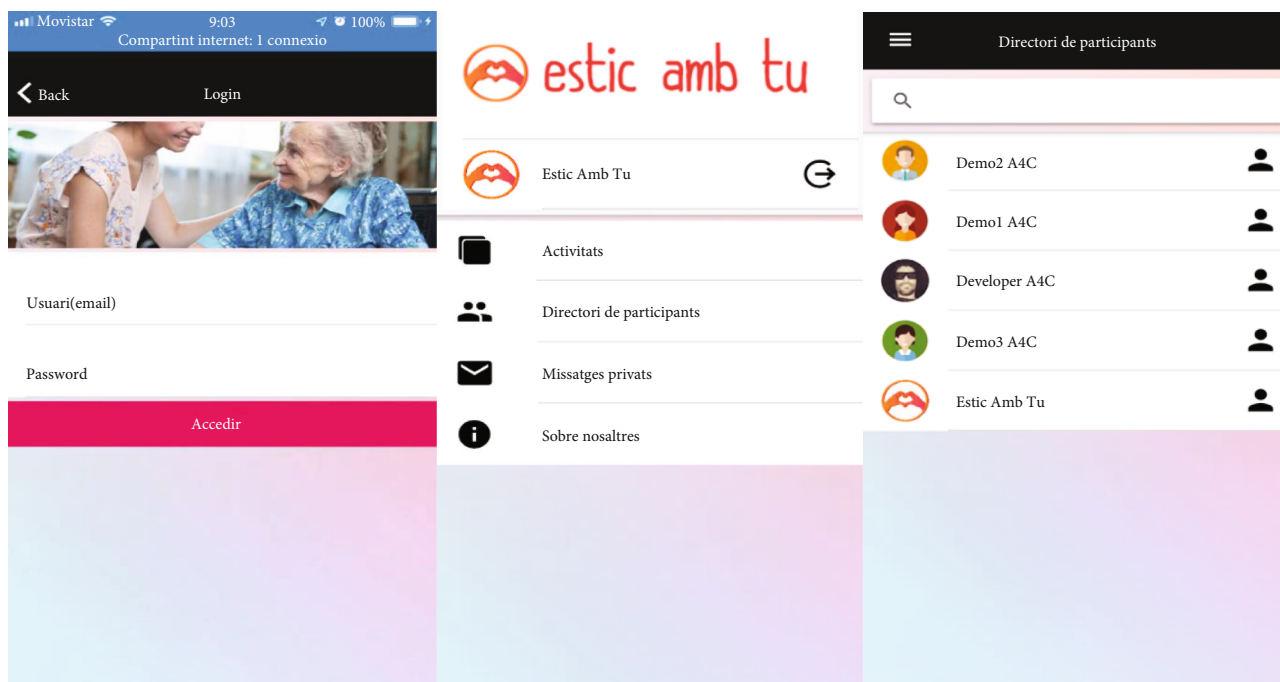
Movistar 9:03 100%
Compartint internet: 1 connexio

Back Login

Usuari(email)

Password

Accedir

estic amb tu

Estic Amb Tu

Activitats

Directori de participants

Missatges privats

Sobre nosaltres

Directori de participants

Demo2 A4C

Demo1 A4C

Developer A4C

Demo3 A4C

Estic Amb Tu